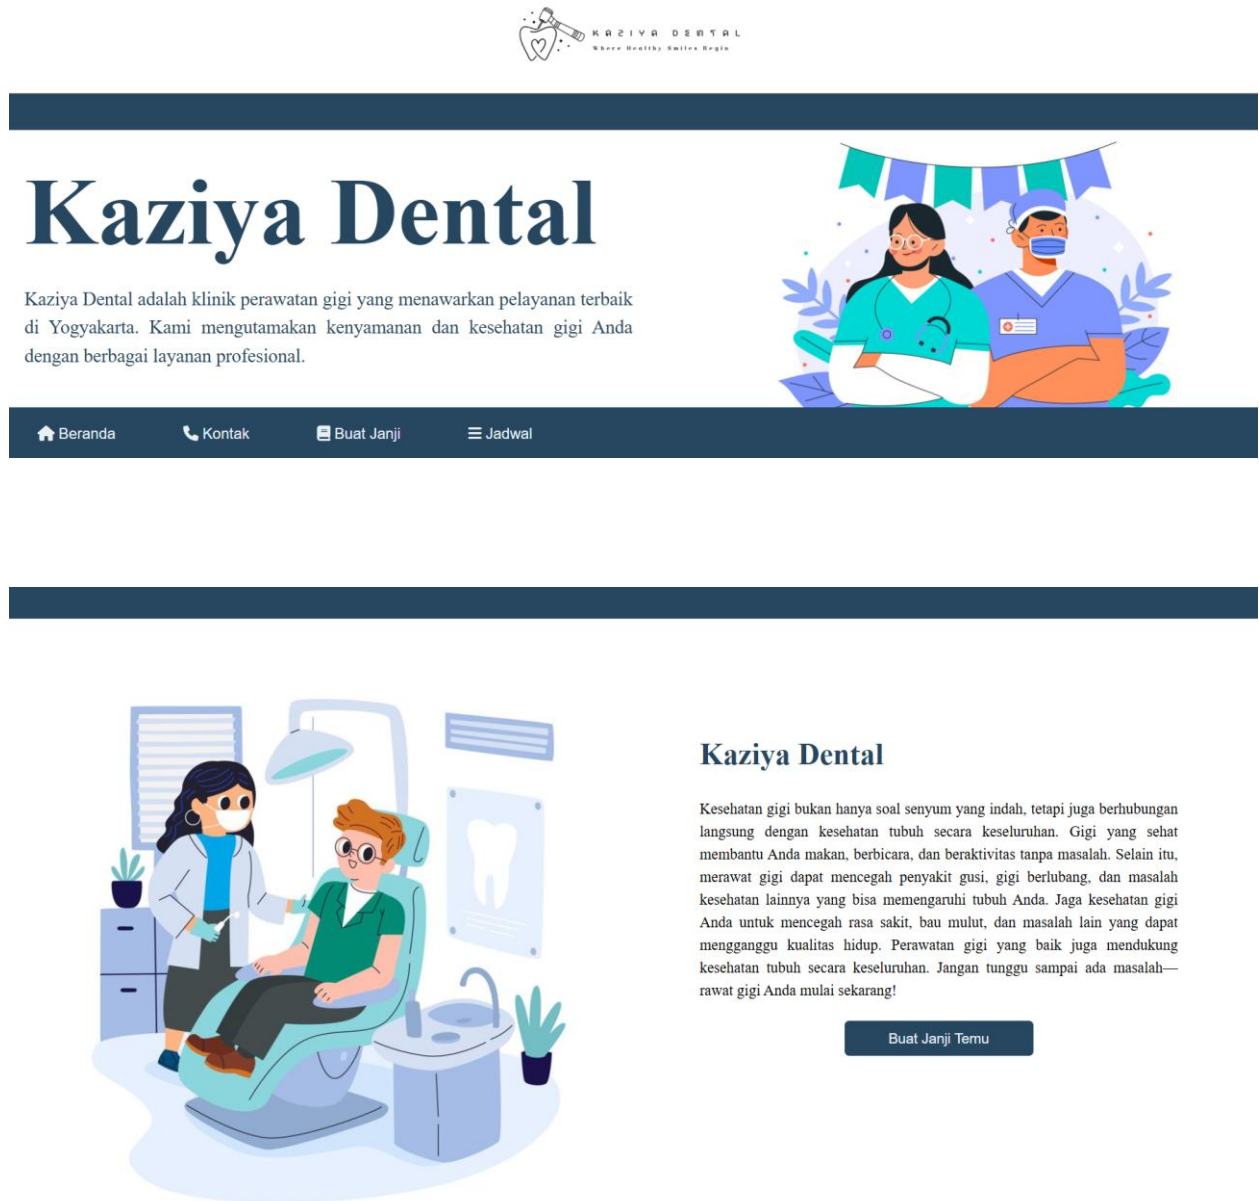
KAZIYA DENTAL
Where Healthy Smiles Begin

Kaziya Dental

Kaziya Dental adalah klinik perawatan gigi yang menawarkan pelayanan terbaik di Yogyakarta. Kami mengutamakan kenyamanan dan kesehatan gigi Anda dengan berbagai layanan profesional.

Beranda Kontak Buat Janji Jadwal

Kaziya Dental

Kesehatan gigi bukan hanya soal senyum yang indah, tetapi juga berhubungan langsung dengan kesehatan tubuh secara keseluruhan. Gigi yang sehat membantu Anda makan, berbicara, dan beraktivitas tanpa masalah. Selain itu, merawat gigi dapat mencegah penyakit gusi, gigi berlubang, dan masalah kesehatan lainnya yang bisa memengaruhi tubuh Anda. Jaga kesehatan gigi Anda untuk mencegah rasa sakit, bau mulut, dan masalah lain yang dapat mengganggu kualitas hidup. Perawatan gigi yang baik juga mendukung kesehatan tubuh secara keseluruhan. Jangan tunggu sampai ada masalah—rawat gigi Anda mulai sekarang!

Buat Janji Temu